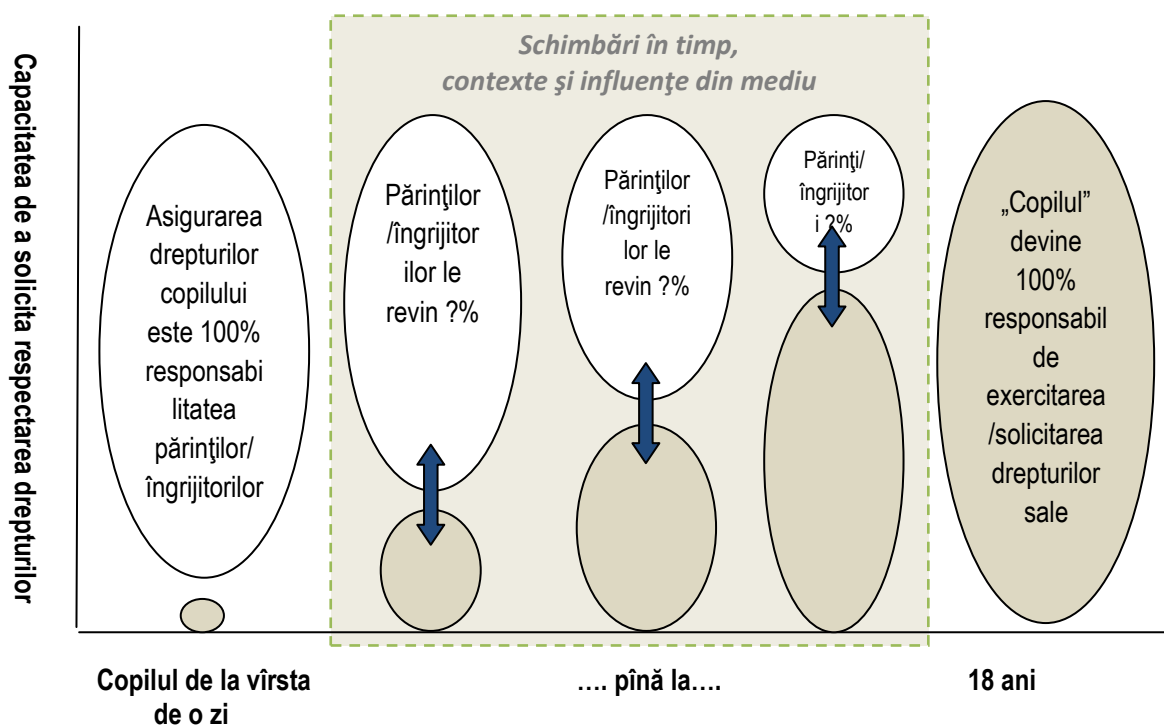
Capacitatea de a solicita respectarea drepturilor

Schimbări în timp, contexte şi influenţe din mediu

Asigurarea drepturilor copilului este 100% responsabilitatea părinţilor/ îngrijitorilor

Părinţilor /îngrijitorilor le revin ?%

Părinţilor /îngrijitorilor le revin ?%

Părinţi/ îngrijitori ?%

„Copilul" devine 100% responsabil de exercitarea /solicitarea drepturilor sale

Copilul de la vîrsta de o zi

…. pînă la….

18 ani